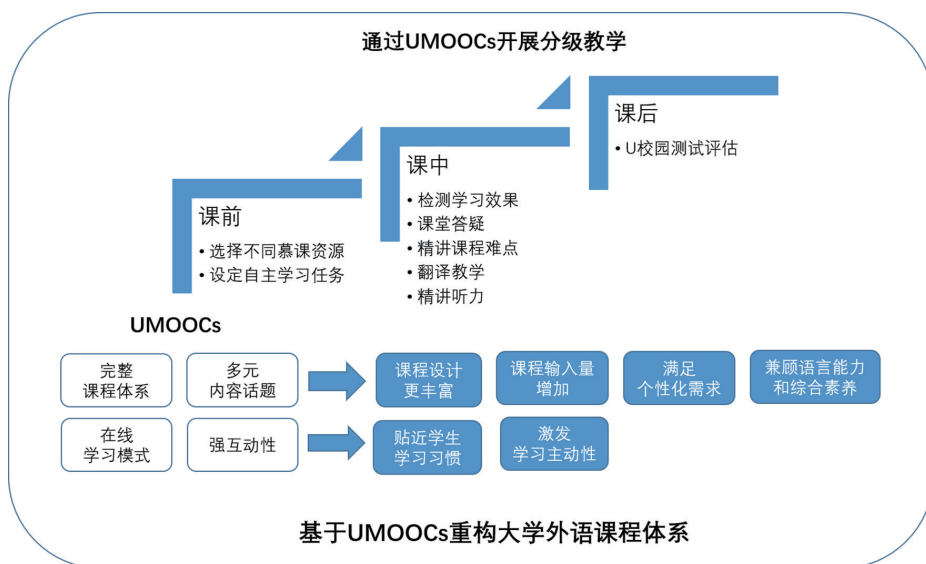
通过UMOOCs开展分级教学

课前
• 选择不同慕课资源
• 设定自主学习任务

课中
• 检测学习效果
• 课堂答疑
• 精讲课程难点
• 翻译教学
• 精讲听力

课后
• U校园测试评估

UMOOCs

完整
课程体系

多元
内容话题

课程设计
更丰富

课程输入量
增加

满足
个性化需求

兼顾语言能力
和综合素养

在线
学习模式

强互动性

贴近学生
学习习惯

激发
学习主动性

基于UMOOCs重构大学外语课程体系